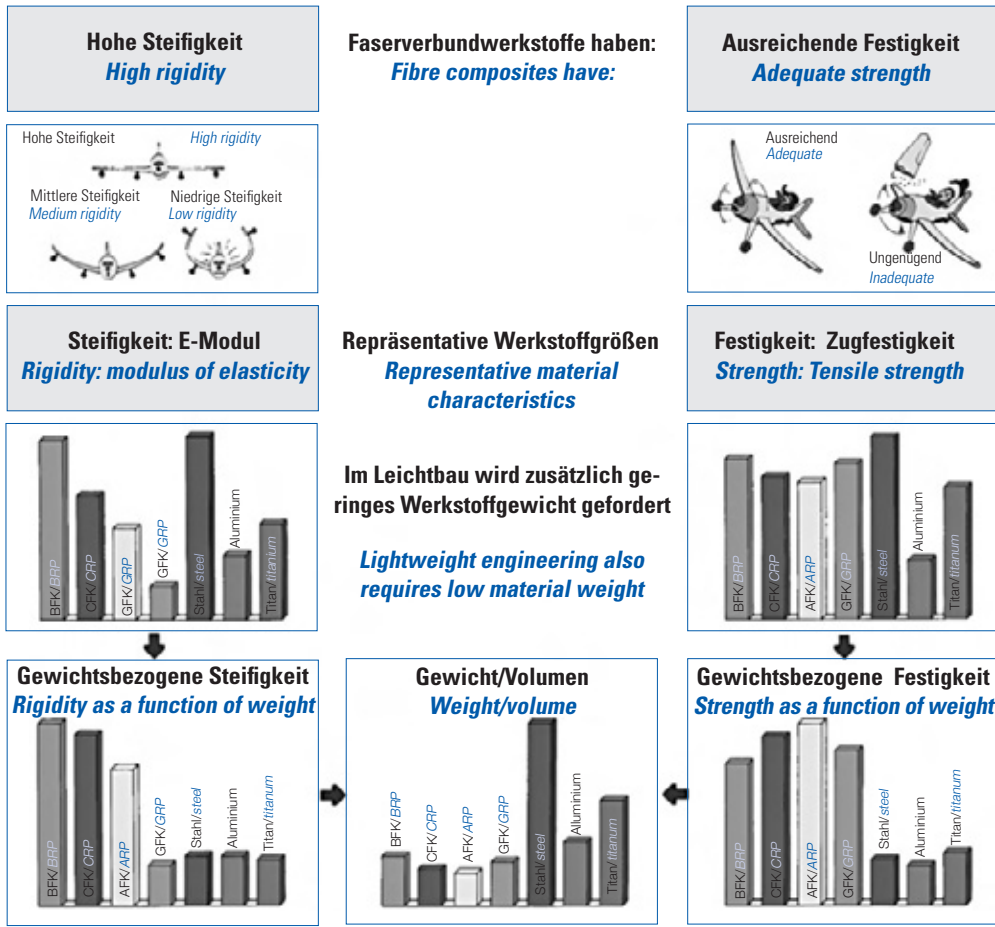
Hohe Steifigkeit
High rigidity

Faserverbundwerkstoffe haben:
Fibre composites have:

Ausreichende Festigkeit
Adequate strength

Hohe Steifigkeit High rigidity
Mittlere Steifigkeit Medium rigidity
Niedrige Steifigkeit Low rigidity

Ausreichend Adequate
Ungenügend Inadequate

Steifigkeit: E-Modul
Rigidity: modulus of elasticity

Repräsentative Werkstoffgrößen
Representative material characteristics

Festigkeit: Zugfestigkeit
Strength: Tensile strength

BFK/BRP
CFK/CRP
GFK/GRP
GFK/GRP
Stahl/steel
Aluminium
Titan/titanium

Im Leichtbau wird zusätzlich geringes Werkstoffgewicht gefordert

Lightweight engineering also requires low material weight

BFK/BRP
CFK/CRP
AFK/ARP
GFK/GRP
Stahl/steel
Aluminium
Titan/titanum

Gewichtsbezogene Steifigkeit
Rigidity as a function of weight

BFK/BRP
CFK/CRP
AFK/ARP
GFK/GRP
Stahl/steel
Aluminium
Titan/titanum

Gewicht/Volumen
Weight/volume

BFK/BRP
CFK/CRP
AFK/ARP
GFK/GRP
Stahl/steel
Aluminium
Titan/titanum

Gewichtsbezogene Festigkeit
Strength as a function of weight

BFK/BRP
CFK/CRP
AFK/ARP
GFK/GRP
Stahl/steel
Aluminium
Titan/titanium